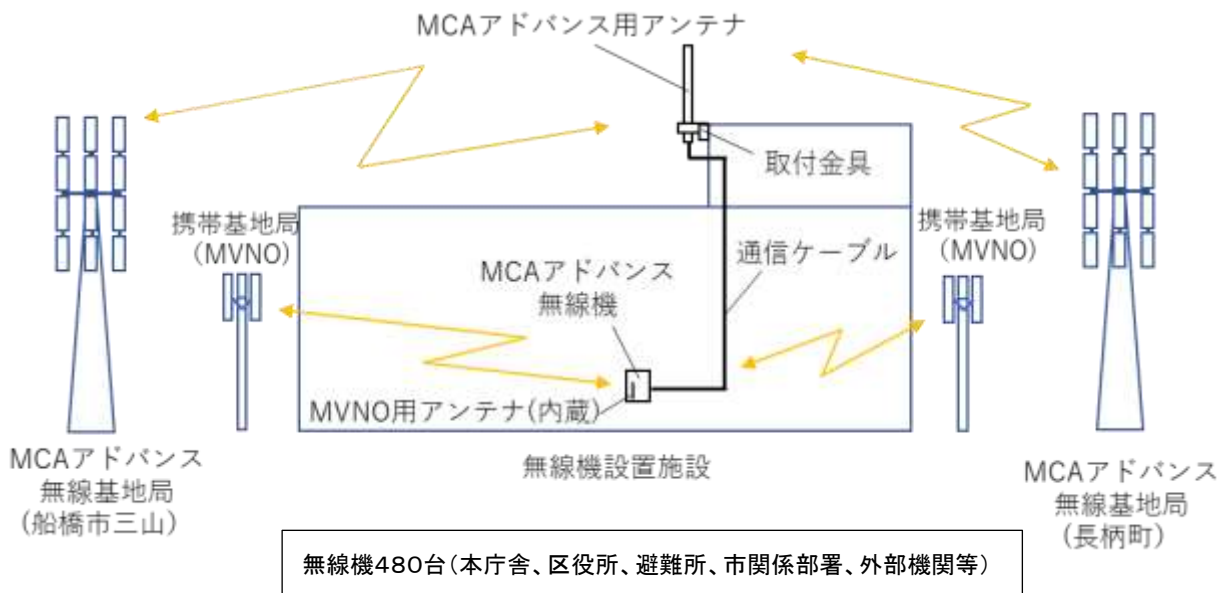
MCAアドバンス用アンテナ

取付金具

携帯基地局
(MVNO)

携帯基地局
(MVNO)

通信ケーブル

MCAアドバンス
無線機

MVNO用アンテナ(内蔵)

MCAアドバンス
無線基地局
(船橋市三山)

無線機設置施設

MCAアドバンス
無線基地局
(長柄町)

無線機480台(本庁舎、区役所、避難所、市関係部署、外部機関等)